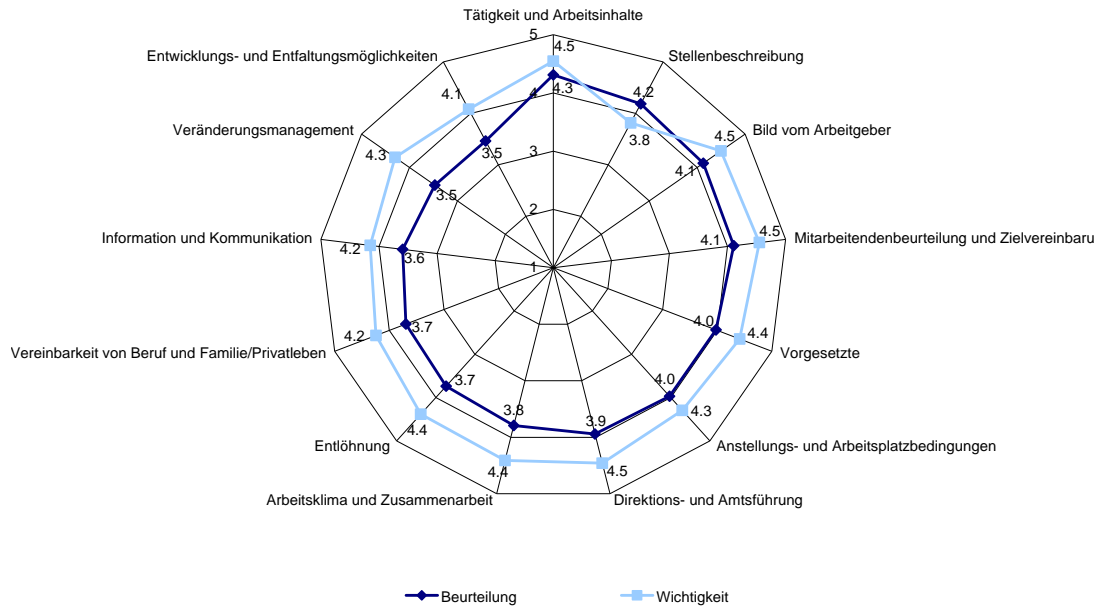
Tätigkeit und Arbeitsinhalte
5
4.5
4
4.3
3
2
1
Stellenbeschreibung
4.2
3.8
Bild vom Arbeitgeber
4.5
4.1
Mitarbeitendenbeurteilung und Zielvereinbaru
4.5
4.1
Vorgesetzte
4.0
4.4
Anstellungs- und Arbeitsplatzbedingungen
4.0
4.3
Direktions- und Amtsführung
3.9
4.5
Arbeitsklima und Zusammenarbeit
3.8
4.4
Entlöhnung
3.7
4.4
Vereinbarkeit von Beruf und Familie/Privatleben
3.7
4.2
Information und Kommunikation
3.6
4.2
Veränderungsmanagement
3.5
4.3
Entwicklungs- und Entfaltungsmöglichkeiten
3.5
4.1

Beurteilung
Wichtigkeit